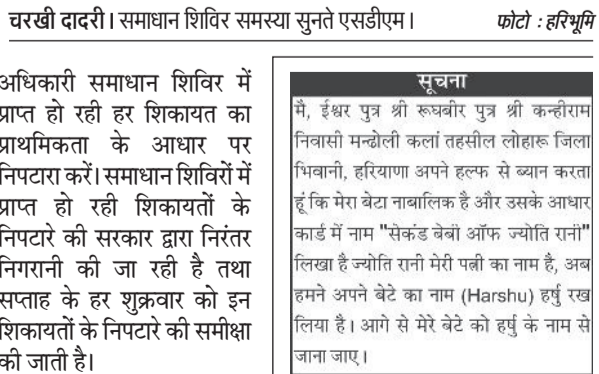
चरखी दादरी। समाधान शिविर समस्या सुनते एसडीएम। फोटो : हरिभूमि

अधिकारी समाधान शिविर में प्राप्त हो रही हर शिकायत का प्राथमिकता के आधार पर निपटारा करें। समाधान शिविरों में प्राप्त हो रही शिकायतों के निपटारे की सरकार द्वारा निरंतर निगरानी की जा रही है तथा सप्ताह के हर शुक्रवार को इन शिकायतों के निपटारे की समीक्षा की जाती है।

सूचना

मैं, ईश्वर पुत्र श्री रूघबीर पुत्र श्री कन्हीराम निवासी मन्ढोली कलां तहसील लोहारू जिला भिवानी, हरियाणा अपने हल्फ से ब्यान करता हूं कि मेरा बेटा नाबालिक है और उसके आधार कार्ड में नाम "सेकंड बेबी ऑफ ज्योति रानी" लिखा है ज्योति रानी मेरी पत्नी का नाम है, अब हमने अपने बेटे का नाम (Harshu) हर्षु रख लिया है। आगे से मेरे बेटे को हर्षु के नाम से जाना जाए।